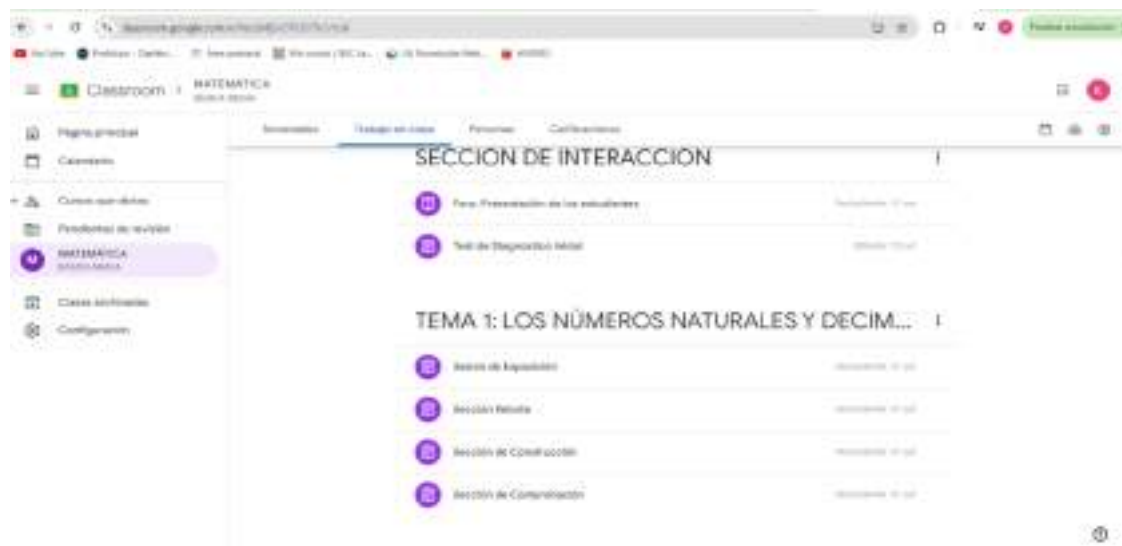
Classroom › MATEMATICA

Página principal
Calendario
Cursos que dictas
Pendientes de revisión
MATEMATICA
Clases archivadas
Configuración

Novedades
Trabajo en clase
Personas
Calificaciones

SECCION DE INTERACCION

Foro: Presentación de los estudiantes
Test de Diagnóstico Inicial

TEMA 1: LOS NÚMEROS NATURALES Y DECIM...

Sección de Exposición
Sección Reto
Sección de Construcción
Sección de Comunicación